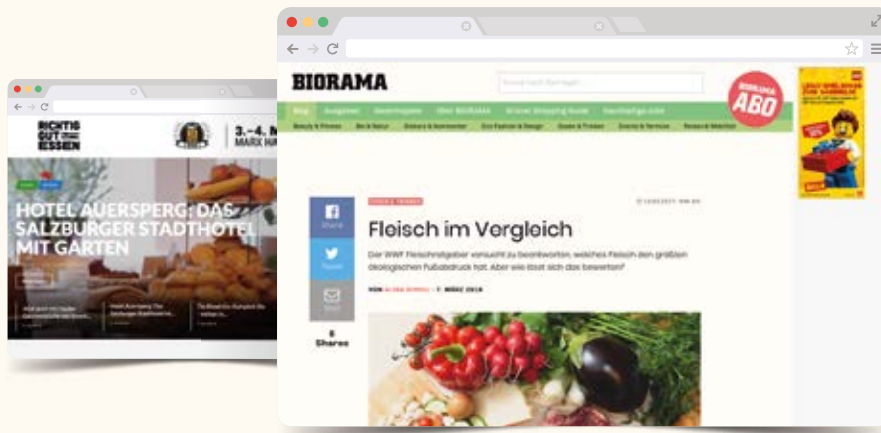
RICHTIG GUT ESSEN

3.–4. M
MARX HA

HOTEL AUERSPERG: DAS SALZBURGER STADTHOTEL MIT GARTEN

BIORAMA

BIORAMA ABO

Fleisch im Vergleich

Der WWF Fleischratgeber versucht zu beantworten, welches Fleisch den größten ökologischen Fußabdruck hat. Aber wie lässt sich das bewerten?

VON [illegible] · 7. MÄRZ 2018

Share

Tweet

8 Shares